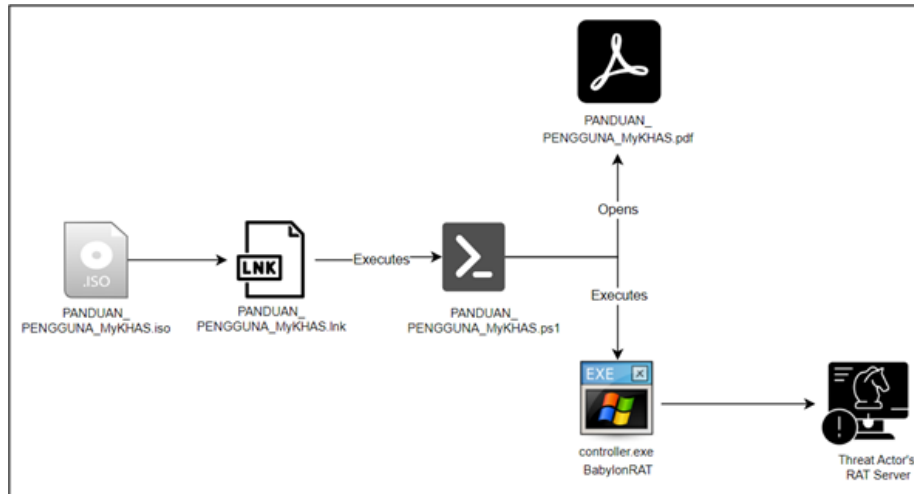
PANDUAN_
PENGGUNA_MyKHAS.pdf

Opens

.ISO

PANDUAN_
PENGGUNA_MyKHAS.iso

LNK

PANDUAN_
PENGGUNA_MyKHAS.lnk

Executes

PANDUAN_
PENGGUNA_MyKHAS.ps1

Executes

EXE

controller.exe
BabylonRAT

Threat Actor's
RAT Server